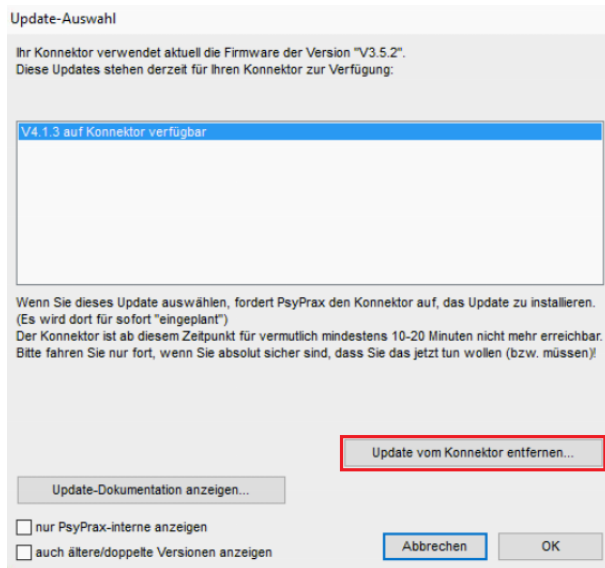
Update-Auswahl

Ihr Konnektor verwendet aktuell die Firmware der Version "V3.5.2".
Diese Updates stehen derzeit für Ihren Konnektor zur Verfügung:

V4.1.3 auf Konnektor verfügbar

Wenn Sie dieses Update auswählen, fordert PsyPrax den Konnektor auf, das Update zu installieren. (Es wird dort für sofort "eingeplant")
Der Konnektor ist ab diesem Zeitpunkt für vermutlich mindestens 10-20 Minuten nicht mehr erreichbar.
Bitte fahren Sie nur fort, wenn Sie absolut sicher sind, dass Sie das jetzt tun wollen (bzw. müssen)!

Update vom Konnektor entfernen...

Update-Dokumentation anzeigen...

nur PsyPrax-interne anzeigen

auch ältere/doppelte Versionen anzeigen

Abbrechen

OK